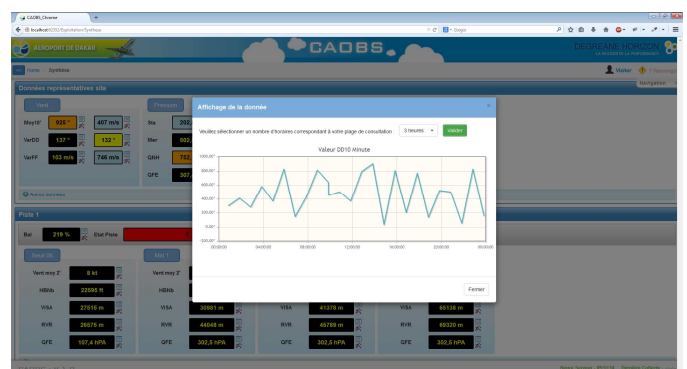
CAOBS_Chrome

localhost/CAOBS/Exploitation/Synthese

Google

AEROPORT DE DAKAR

CAOBS

DEGREANE HORIZON

Home Synthèse

Walter

Navigation

Données représentatives site

Vent

Moy10' 925 ° 407 m/s

VarDD 137 ° 132 °

VarFF 103 m/s 746 m/s

Pression

Nia 292,

Mer 302,

QRH 762,

QFE 307,

Piste 1

Bar 219 % Etat Piste

Seuil 08

Vent moy 2' 8 kt

HBNb 22595 ft

VISA 27516 m

RVR 28575 m

QFE 107,4 hPA

Mat 1

Vent moy 2'

HBNb

VISA 30981 m

RVR 44068 m

QFE 302,5 hPA

VISA 41378 m

RVR 45789 m

QFE 302,5 hPA

VISA 65138 m

RVR 69320 m

QFE 302,5 hPA

Affichage de la donnée

Veuillez sélectionner un nombre d'horaires correspondant à votre plage de consultation 3 heures Valider

Valeur DD10 Minute

1000,00°
800,00°
600,00°
400,00°
200,00°
0,00°
-200,00°

00:00:00 04:00:00 08:00:00 12:00:00 16:00:00 20:00:00 00:00:00

Fermer